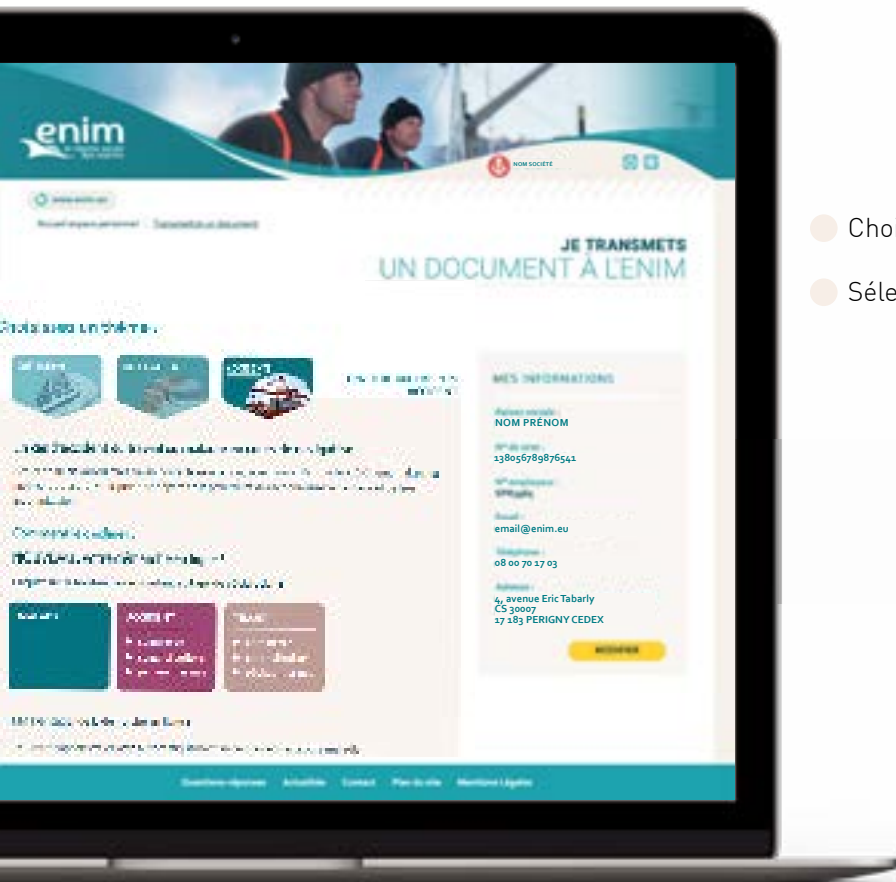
enim

NOM SOCIÉTÉ

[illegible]

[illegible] | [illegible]

JE TRANSMETS
UN DOCUMENT À L'ENIM

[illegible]

MES INFORMATIONS

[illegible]
NOM PRÉNOM

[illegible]
138056789876541

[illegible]
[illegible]

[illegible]
email@enim.eu

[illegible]
08 00 70 17 03

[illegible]
4, avenue Eric Tabarly
CS 30007
17 183 PERIGNY CEDEX

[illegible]

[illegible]

Questions réponses   Actualités   Contact   Plan du site   Mentions Légales

Cho

Séle